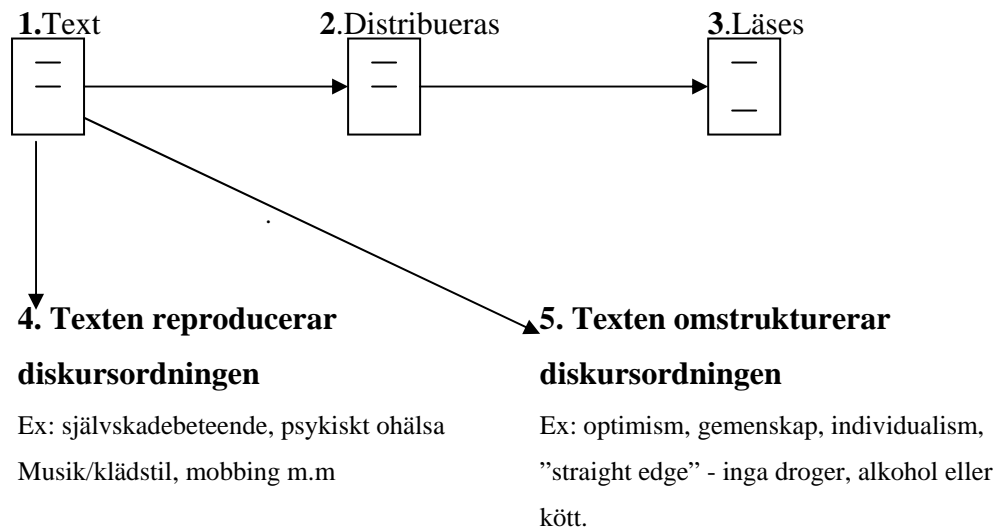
**1.**Text

**2**.Distribueras

**3**.Läses

**4. Texten reproducerar diskursordningen**

Ex: självskadebeteende, psykiskt ohälsa Musik/klädstil, mobbing m.m

**5. Texten omstrukturerar diskursordningen**

Ex: optimism, gemenskap, individualism, ”straight edge” - inga droger, alkohol eller kött.